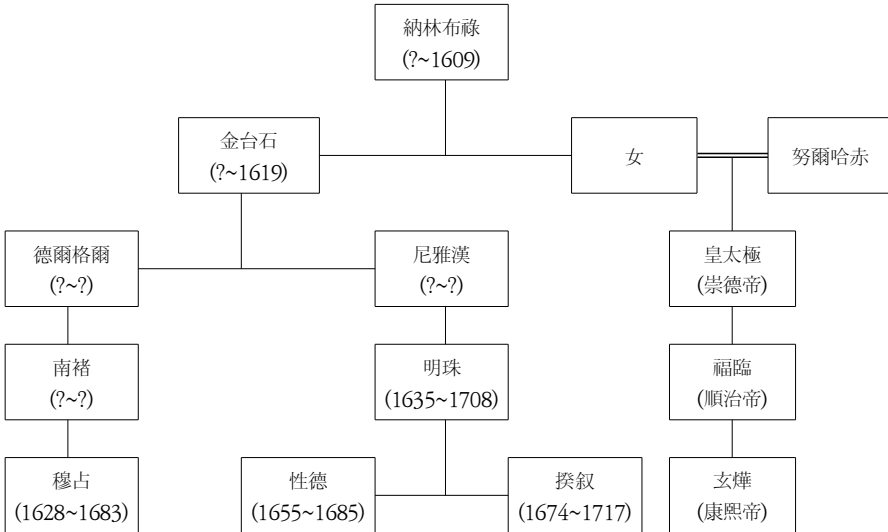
納林布祿
(?~1609)

金台石
(?~1619)

女

努爾哈赤

德爾格爾
(?~?)

尼雅漢
(?~?)

皇太極
(崇德帝)

南褚
(?~?)

明珠
(1635~1708)

福臨
(順治帝)

穆占
(1628~1683)

性德
(1655~1685)

揆敘
(1674~1717)

玄燁
(康熙帝)